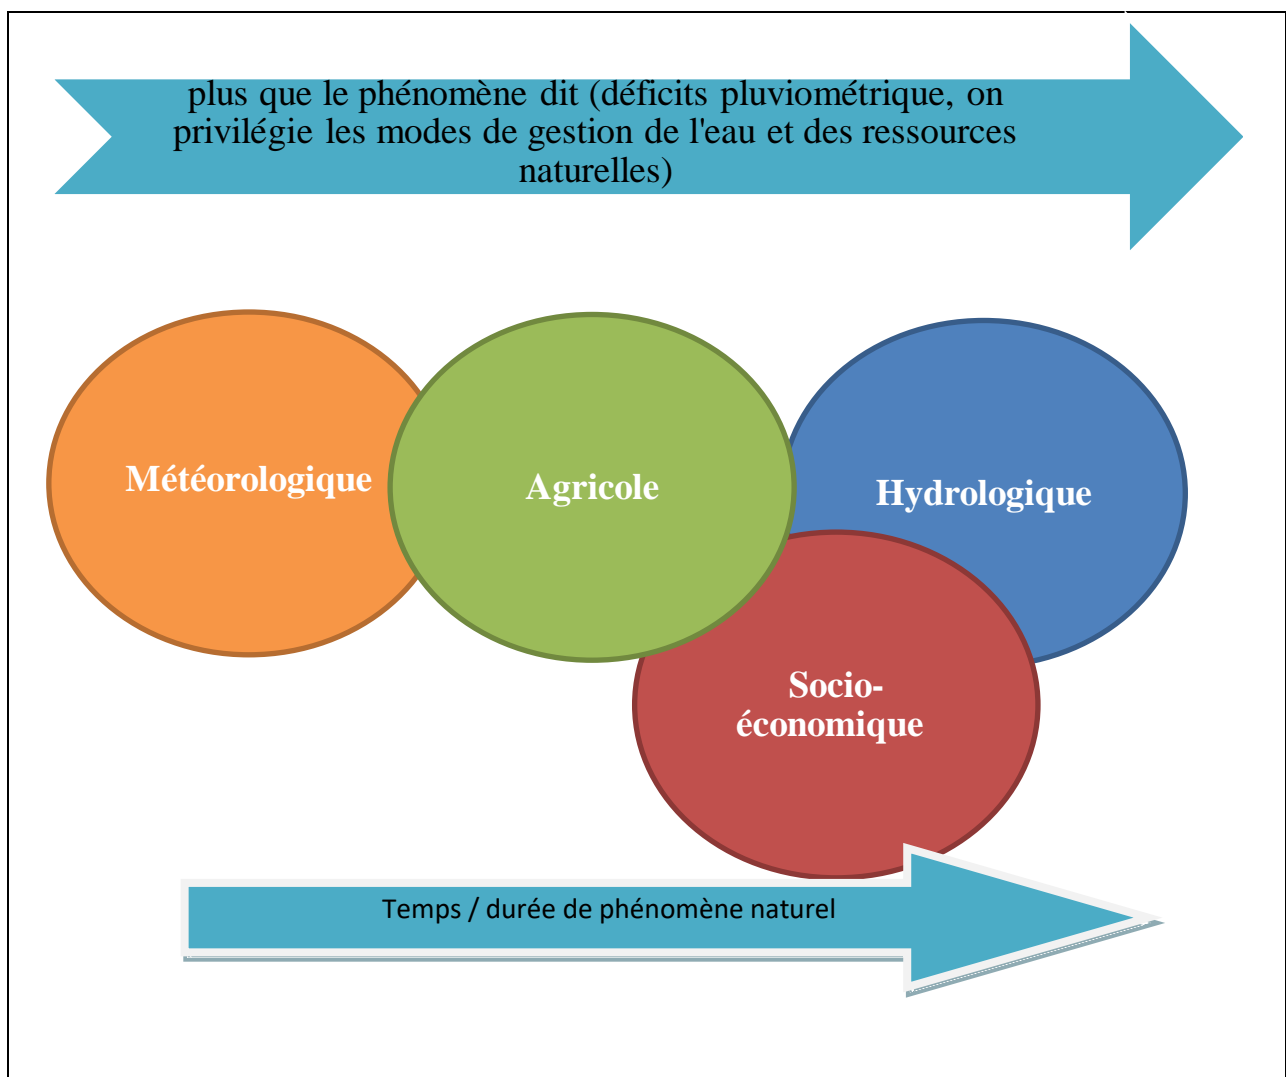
plus que le phénomène dit (déficits pluviométrique, on privilégie les modes de gestion de l'eau et des ressources naturelles)

Météorologique

Agricole

Hydrologique

Socio-économique

Temps / durée de phénomène naturel